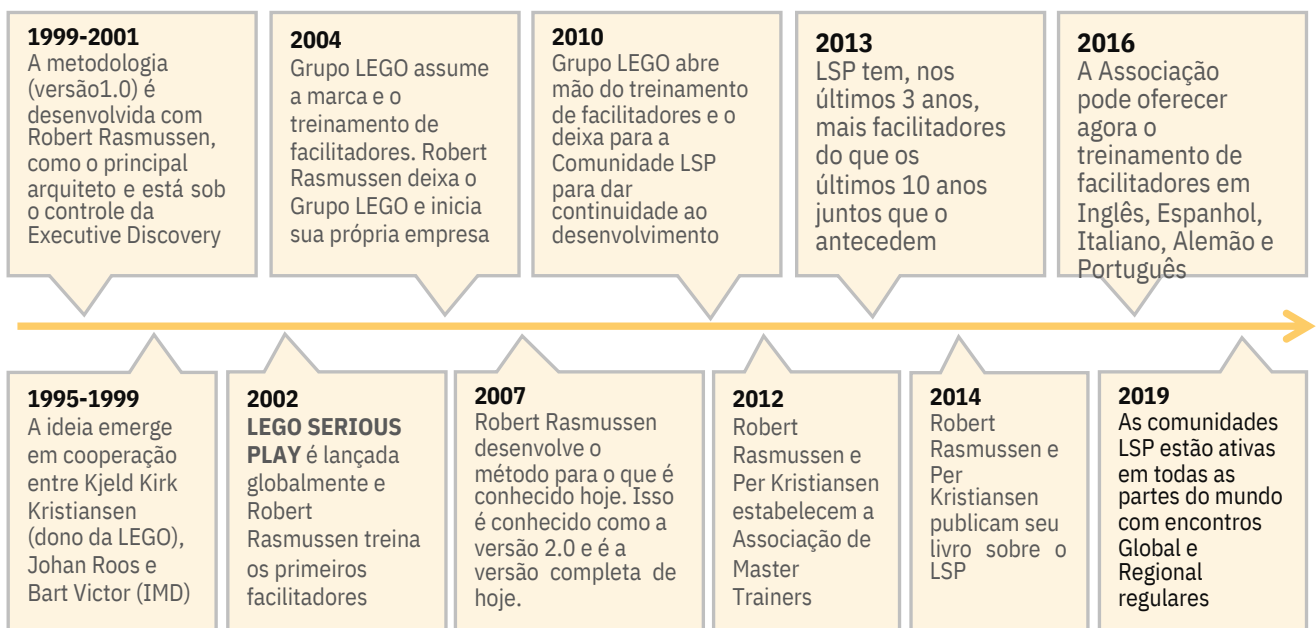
**1999-2001**
A metodologia (versão1.0) é desenvolvida com Robert Rasmussen, como o principal arquiteto e está sob o controle da Executive Discovery

**2004**
Grupo LEGO assume a marca e o treinamento de facilitadores. Robert Rasmussen deixa o Grupo LEGO e inicia sua própria empresa

**2010**
Grupo LEGO abre mão do treinamento de facilitadores e o deixa para a Comunidade LSP para dar continuidade ao desenvolvimento

**2013**
LSP tem, nos últimos 3 anos, mais facilitadores do que os últimos 10 anos juntos que o antecedem

**2016**
A Associação pode oferecer agora o treinamento de facilitadores em Inglês, Espanhol, Italiano, Alemão e Português

**1995-1999**
A ideia emerge em cooperação entre Kjeld Kirk Kristiansen (dono da LEGO), Johan Roos e Bart Victor (IMD)

**2002**
**LEGO SERIOUS PLAY** é lançada globalmente e Robert Rasmussen treina os primeiros facilitadores

**2007**
Robert Rasmussen desenvolve o método para o que é conhecido hoje. Isso é conhecido como a versão 2.0 e é a versão completa de hoje.

**2012**
Robert Rasmussen e Per Kristiansen estabelecem a Associação de Master Trainers

**2014**
Robert Rasmussen e Per Kristiansen publicam seu livro sobre o LSP

**2019**
As comunidades LSP estão ativas em todas as partes do mundo com encontros Global e Regional regulares